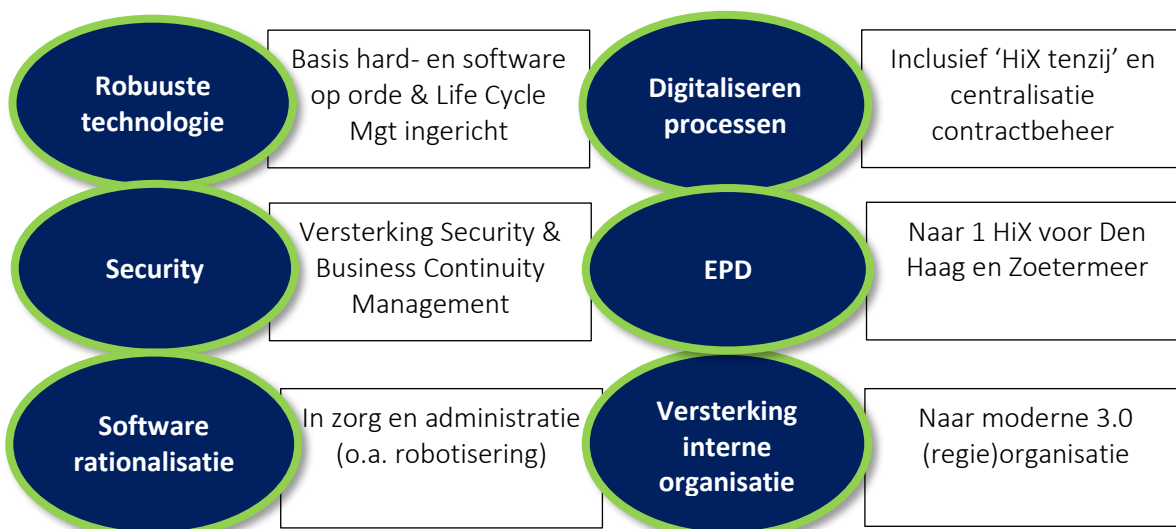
Robuuste technologie

Basis hard- en software op orde & Life Cycle Mgt ingericht

Digitaliseren processen

Inclusief ‘HiX tenzij’ en centralisatie contractbeheer

Security

Versterking Security & Business Continuity Management

EPD

Naar 1 HiX voor Den Haag en Zoetermeer

Software rationalisatie

In zorg en administratie (o.a. robotisering)

Versterking interne organisatie

Naar moderne 3.0 (regie)organisatie